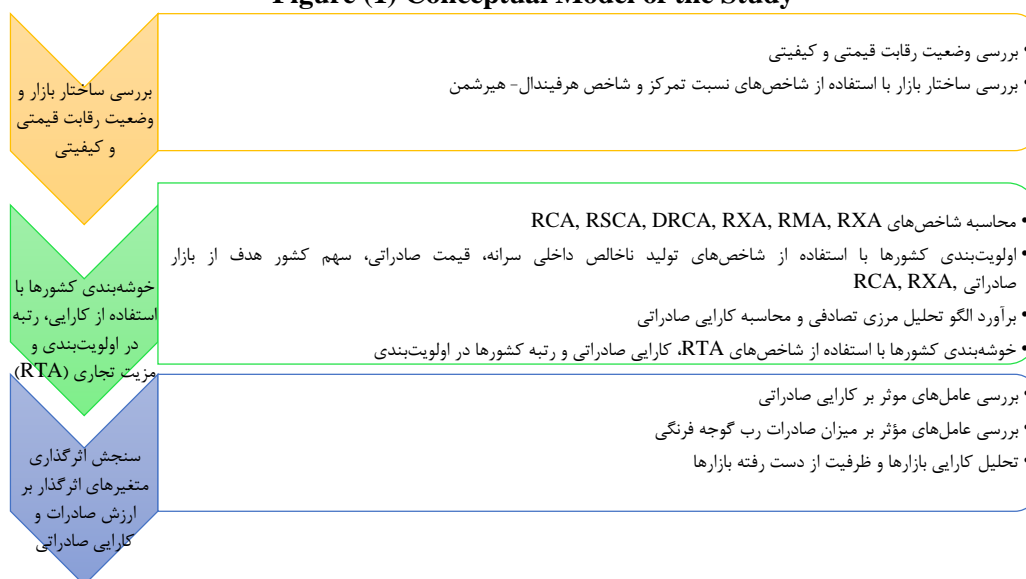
Figure (1) Conceptual Model of the Study

بررسی ساختار بازار و وضعیت رقابت قیمتی و کیفیتی

• بررسی وضعیت رقابت قیمتی و کیفیتی
• بررسی ساختار بازار با استفاده از شاخص‌های نسبت تمرکز و شاخص هرفیندال- هیرشمن

خوشه‌بندی کشورها با استفاده از کارایی، رتبه در اولویت‌بندی و مزیت تجاری (RTA)

• محاسبه شاخص‌های RCA, RSCA, DRCA, RXA, RMA, RXA
• اولویت‌بندی کشورها با استفاده از شاخص‌های تولید ناخالص داخلی سرانه، قیمت صادراتی، سهم کشور هدف از بازار صادراتی RCA, RXA,
• برآورد الگو تحلیل مرزی تصادفی و محاسبه کارایی صادراتی
• خوشه‌بندی کشورها با استفاده از شاخص‌های RTA، کارایی صادراتی و رتبه کشورها در اولویت‌بندی

سنجش اثرگذاری متغیرهای اثرگذار بر ارزش صادرات و کارایی صادراتی

• بررسی عامل‌های موثر بر کارایی صادراتی
• بررسی عامل‌های مؤثر بر میزان صادرات رب گوجه فرنگی
• تحلیل کارایی بازارها و ظرفیت از دست رفته بازارها